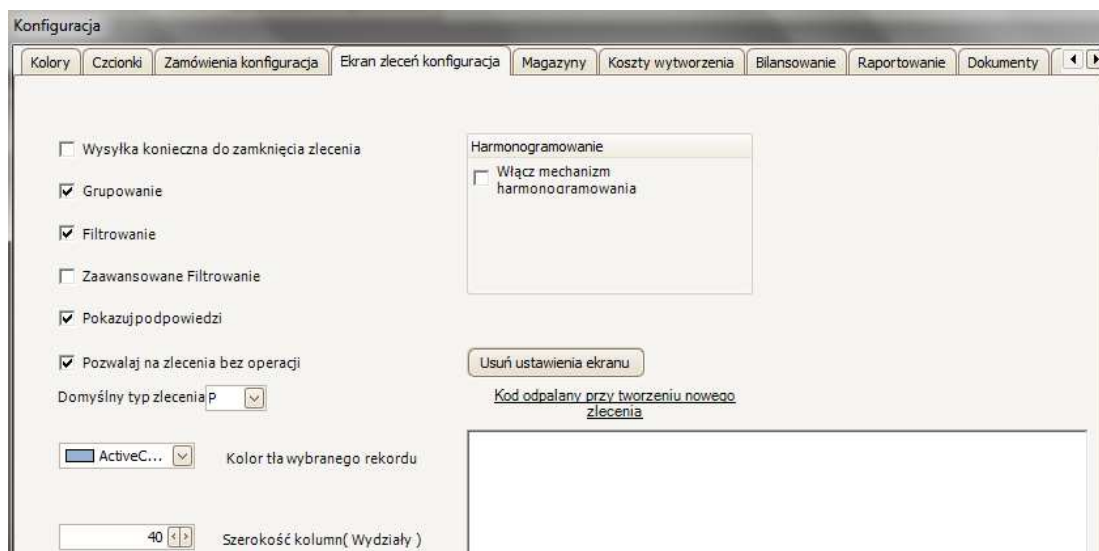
Konfiguracja

Kolory | Czcionki | Zamówienia konfiguracja | Ekran zleceń konfiguracja | Magazyny | Koszty wytworzenia | Bilansowanie | Raportowanie | Dokumenty

Wysyłka konieczna do zamknięcia zlecenia

Grupowanie

Filtrowanie

Zaawansowane Filtrowanie

Pokazuj podpowiedzi

Pozwalaj na zlecenia bez operacji

Domyślny typ zlecenia P

ActiveC... Kolor tła wybranego rekordu

40 Szerokość kolumn( Wydziały )

Harmonogramowanie

Włącz mechanizm harmonogramowania

Usuń ustawienia ekranu

Kod odpalany przy tworzeniu nowego zlecenia